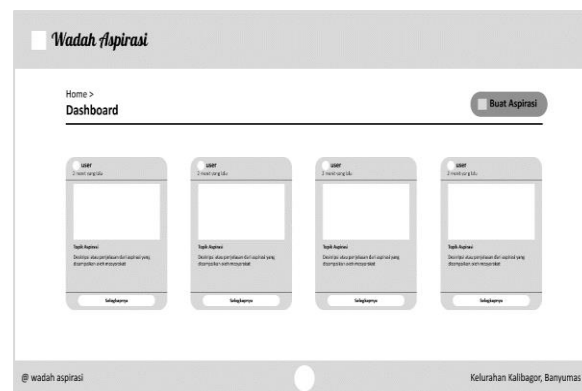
Wadah Aspirasi

Home >
Dashboard

Buat Aspirasi

user
2 menit yang lalu

Topik Aspirasi
Deskripsi atau penjelasan dari aspirasi yang disampaikan oleh masyarakat

Selengkapnya

user
2 menit yang lalu

Topik Aspirasi
Deskripsi atau penjelasan dari aspirasi yang disampaikan oleh masyarakat

Selengkapnya

user
2 menit yang lalu

Topik Aspirasi
Deskripsi atau penjelasan dari aspirasi yang disampaikan oleh masyarakat

Selengkapnya

user
2 menit yang lalu

Topik Aspirasi
Deskripsi atau penjelasan dari aspirasi yang disampaikan oleh masyarakat

Selengkapnya

@ wadah aspirasi

Kelurahan Kalibagor, Banyumas